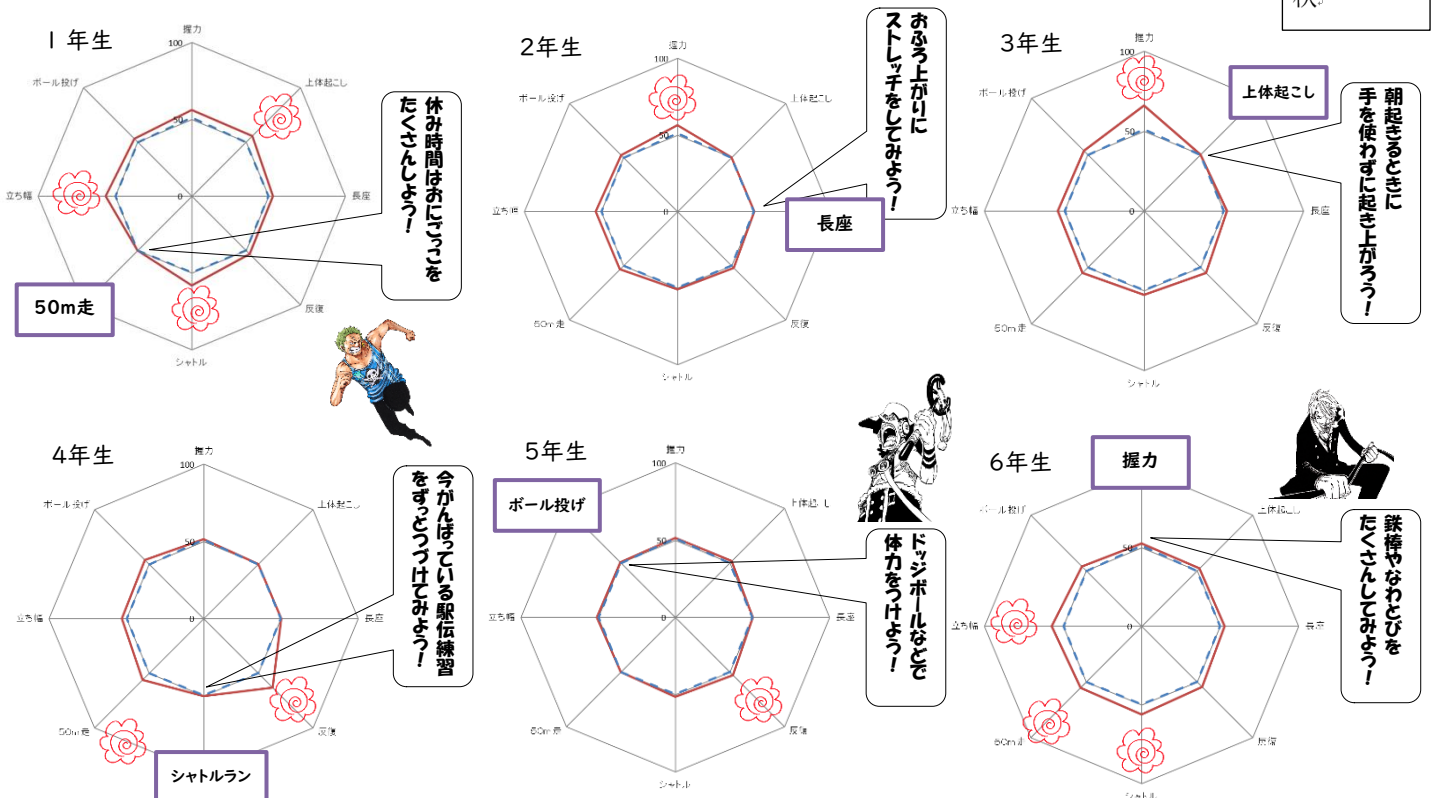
秋

１年生
握力
100
上体起こし
ボール投げ
50
立ち幅
0
長座
50m走
反復
シャトル
休み時間はおにごっこをたくさんしよう！

2年生
握力
100
上体起こし
ボール投げ
50
立ち幅
0
長座
50m走
反復
シャトル
おふろ上がりにストレッチをしてみよう！
長座

3年生
握力
100
上体起こし
ボール投げ
50
立ち幅
0
長座
50m走
反復
シャトル
上体起こし
朝起きるときに手を使わずに起き上がろう！

4年生
握力
100
上体起こし
ボール投げ
50
立ち幅
0
長座
50m走
反復
シャトル
今がんばっている駅伝練習をずっとつづけてみよう！
シャトルラン

5年生
握力
100
上体起こし
ボール投げ
50
立ち幅
0
長座
50m走
反復
シャトル
ボール投げ
ドッジボールなどで体力をつけよう！

6年生
握力
上体起こし
ボール投げ
50
立ち幅
0
長座
50m走
反復
シャトル
握力
鉄棒やなわとびをたくさんしてみよう！